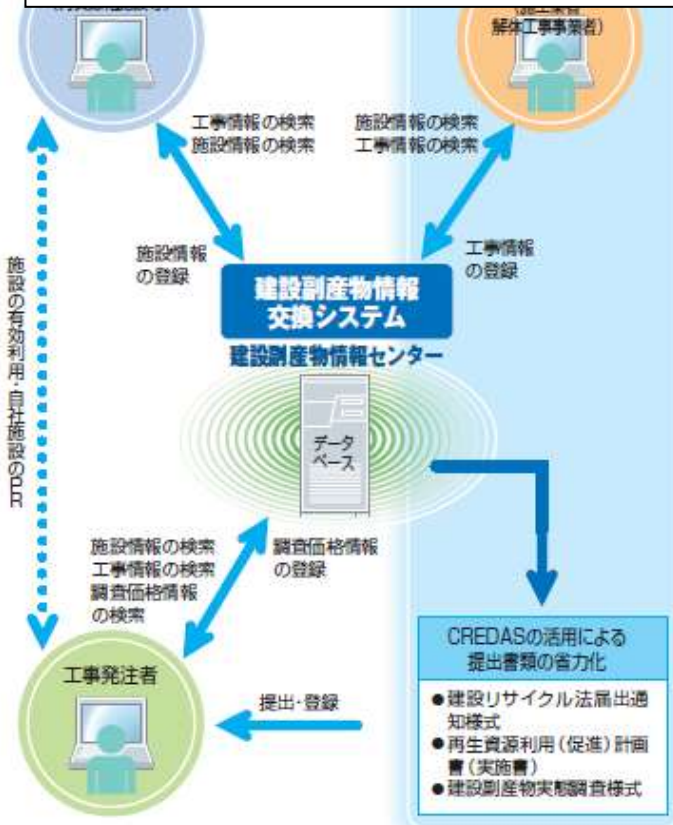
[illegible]

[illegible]
解体工事業者)

工事情報の検索
施設情報の検索

施設情報の検索
工事情報の検索

施設情報
の登録

工事情報
の登録

建設副産物情報
交換システム

建設副産物情報センター

データ
ベース

施設の有効利用・自社施設のPR

施設情報の検索
工事情報の検索
調査価格情報
の検索

調査価格情報
の登録

工事発注者

提出・登録

CREDASの活用による
提出書類の省力化

●建設リサイクル法届出通知様式
●再生資源利用(促進)計画書(実施書)
●建設副産物実態調査様式